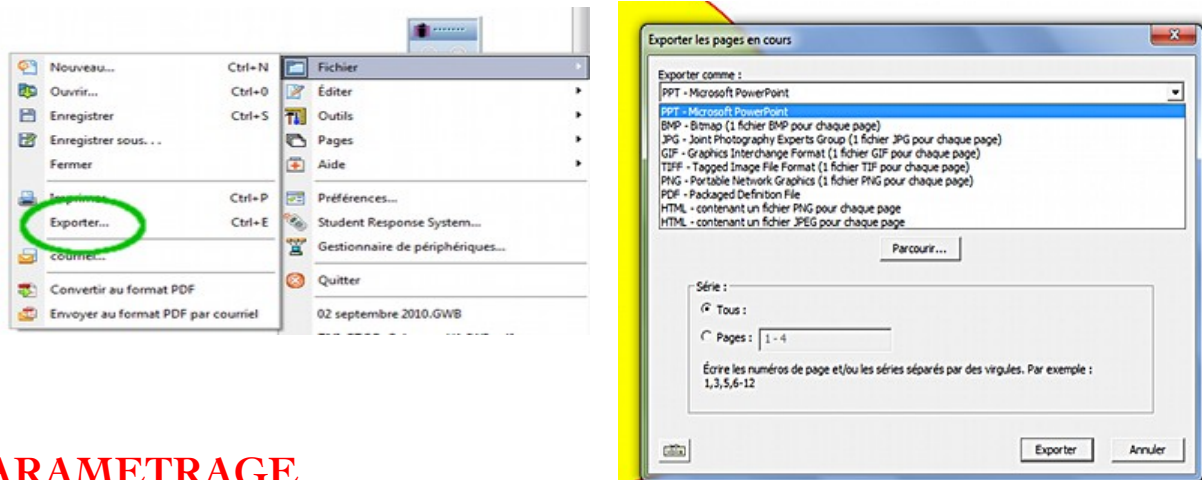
Nouveau... Ctrl+N
Ouvrir... Ctrl+0
Enregistrer Ctrl+S
Enregistrer sous. . .
Fermer
Imprimer Ctrl+P
Exporter... Ctrl+E
courriel...
Convertir au format PDF
Envoyer au format PDF par courriel

Fichier
Éditer
Outils
Pages
Aide
Préférences...
Student Response System...
Gestionnaire de périphériques...
Quitter
02 septembre 2010.GWB

ARAMETRAGE

Exporter les pages en cours
Exporter comme :
PPT - Microsoft PowerPoint
PPT - Microsoft PowerPoint
BMP - Bitmap (1 fichier BMP pour chaque page)
JPG - Joint Photography Experts Group (1 fichier JPG pour chaque page)
GIF - Graphics Interchange Format (1 fichier GIF pour chaque page)
TIFF - Tagged Image File Format (1 fichier TIF pour chaque page)
PNG - Portable Network Graphics (1 fichier PNG pour chaque page)
PDF - Packaged Definition File
HTML - contenant un fichier PNG pour chaque page
HTML - contenant un fichier JPEG pour chaque page
Parcourir...
Série :
Tous :
Pages : 1 - 4
Écrire les numéros de page et/ou les séries séparés par des virgules. Par exemple : 1,3,5,6-12
Exporter
Annuler